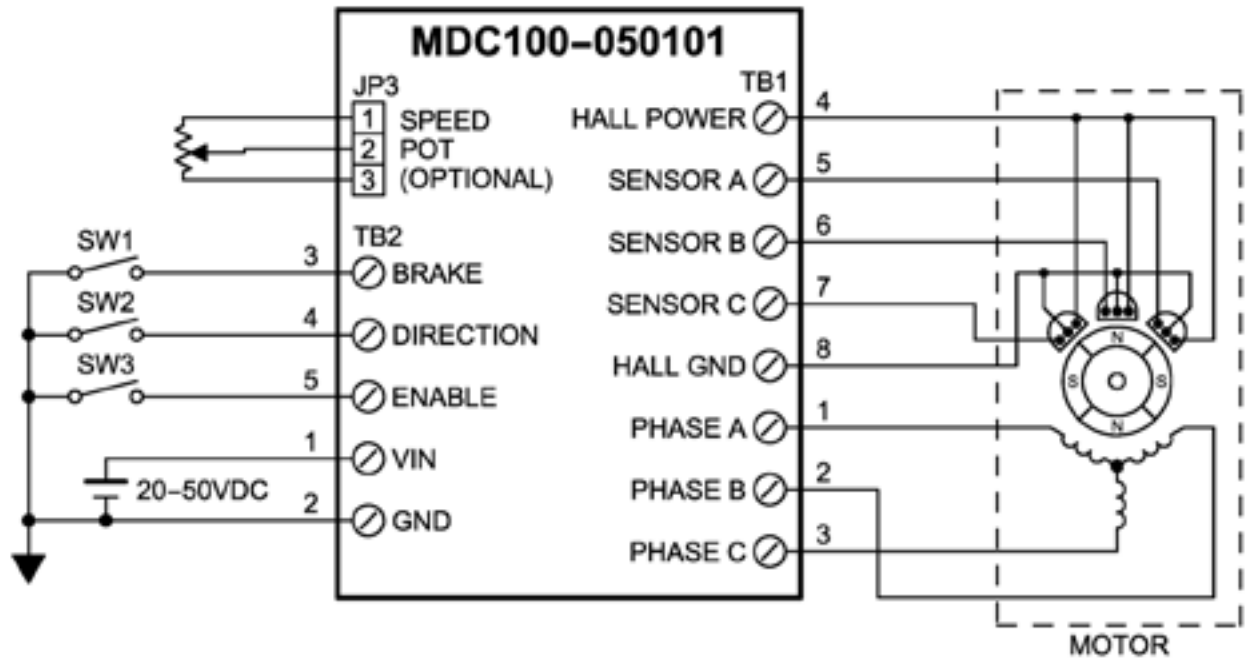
MDC100–050101

JP3
1 SPEED
2 POT
3 (OPTIONAL)

TB2
SW1
3 BRAKE
SW2
4 DIRECTION
SW3
5 ENABLE
1 VIN
20–50VDC
2 GND

TB1
HALL POWER 4
SENSOR A 5
SENSOR B 6
SENSOR C 7
HALL GND 8
PHASE A 1
PHASE B 2
PHASE C 3

N
S
S
N

MOTOR